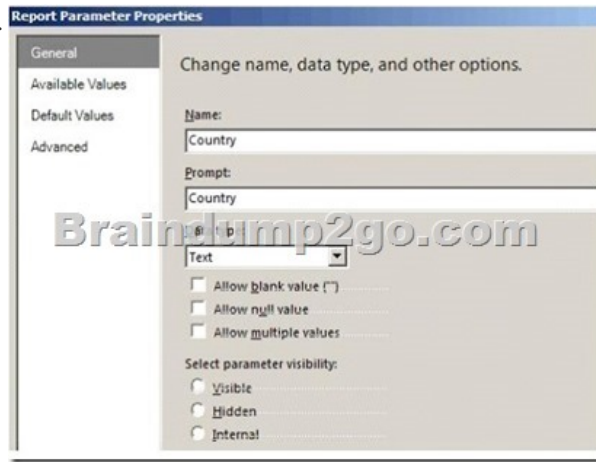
Report Parameter Properties

General
Available Values
Default Values
Advanced

Change name, data type, and other options.

Name:
Country

Prompt:
Country

Braindump2go.com

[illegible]
Text

Allow blank value ("")
Allow null value
Allow multiple values

Select parameter visibility:
Visible
Hidden
Internal